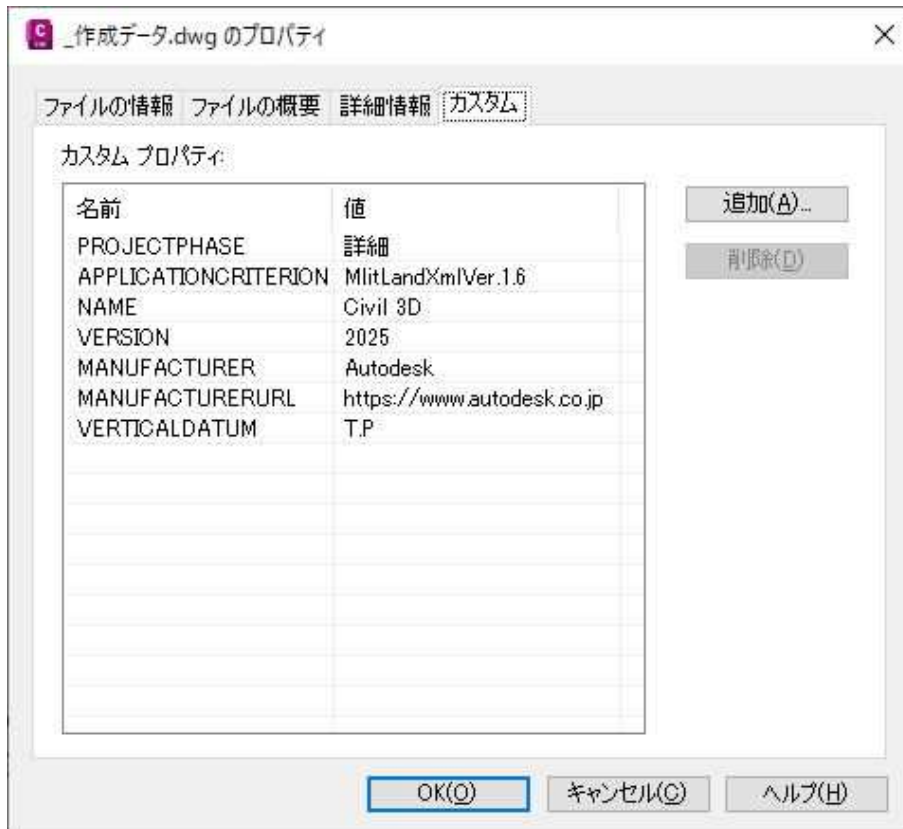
_作成データ.dwg のプロパティ

×

ファイルの情報 ファイルの概要 詳細情報 カスタム

カスタム プロパティ:

| 名前 | 値 |
|---|---|
| PROJECTPHASE | 詳細 |
| APPLICATIONCRITERION | MlitLandXmlVer.1.6 |
| NAME | Civil 3D |
| VERSION | 2025 |
| MANUFACTURER | Autodesk |
| MANUFACTURERURL | https://www.autodesk.co.jp |
| VERTICALDATUM | T.P |

追加(A)...

削除(D)

OK(O) キャンセル(C) ヘルプ(H)